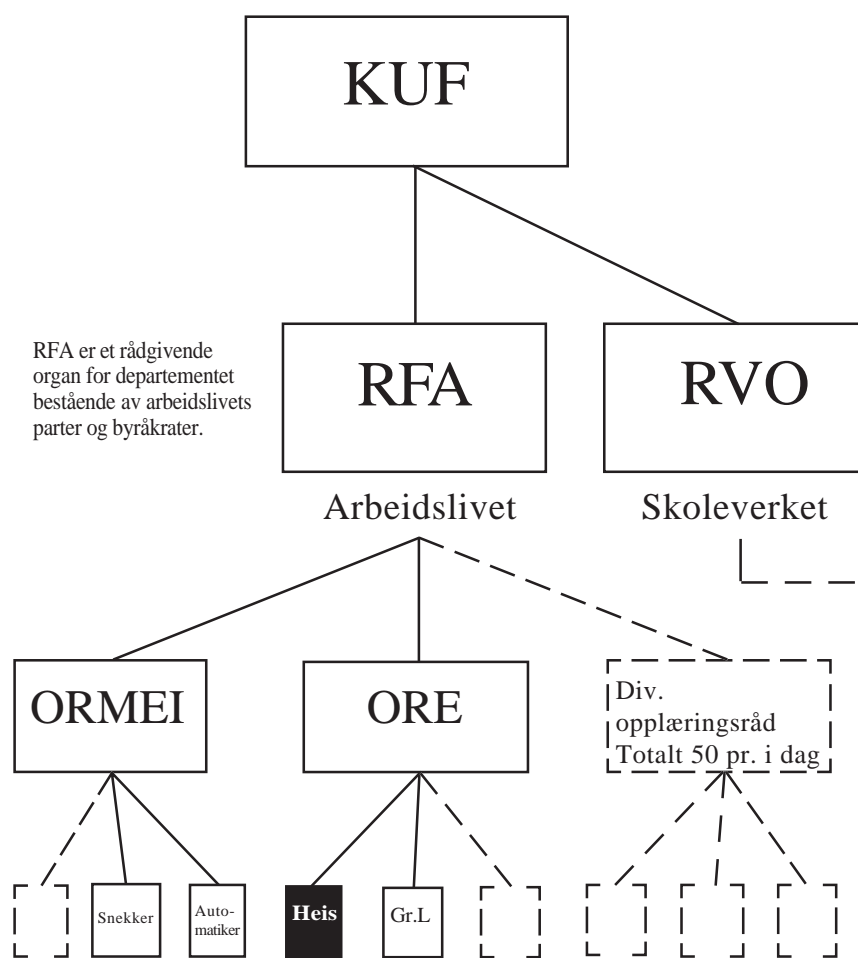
KUF

RFA er et rådgivende organ for departementet bestående av arbeidslivets parter og byråkrater.

RFA

Arbeidslivet

RVO

Skoleverket

ORMEI

ORE

Div. opplæringsråd Totalt 50 pr. i dag

Snekker

Automatiker

Heis

Gr.L